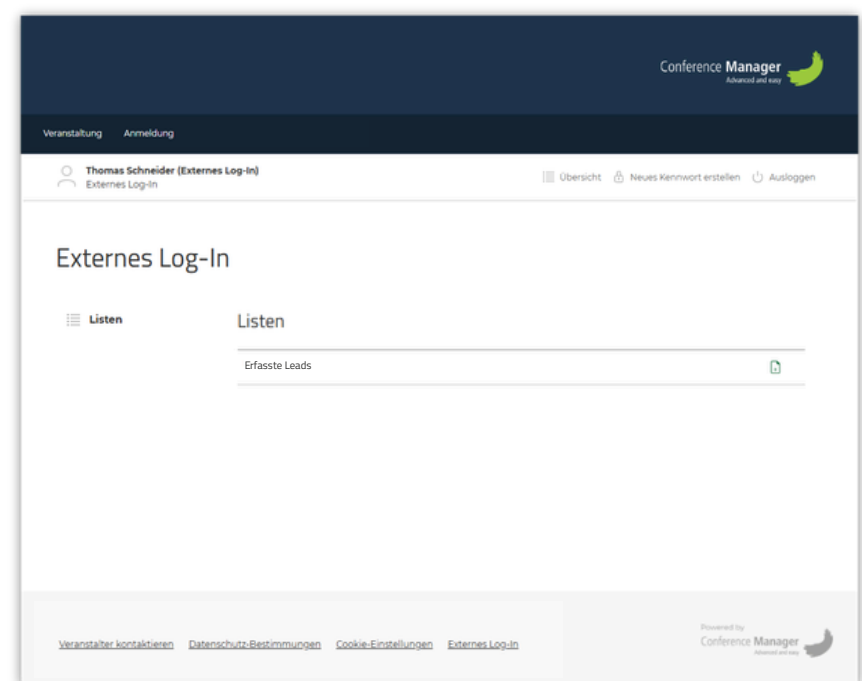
Conference Manager
Advanced and easy

Veranstaltung Anmeldung

Thomas Schneider (Externes Log-In)
Externes Log-In

Übersicht Neues Kennwort erstellen Ausloggen

Externes Log-In

Listen

Listen

Erfasste Leads

Veranstalter kontaktieren Datenschutz-Bestimmungen Cookie-Einstellungen Externes Log-In

Powered by
Conference Manager
Advanced and easy